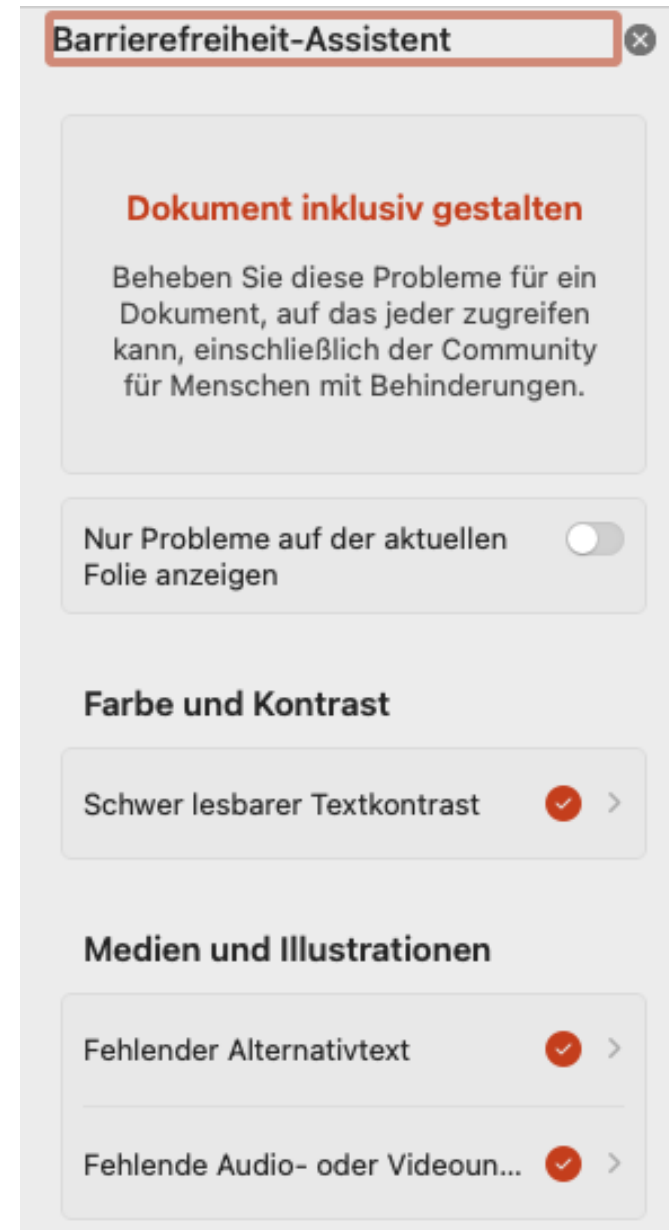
Barrierefreiheit-Assistent

Dokument inklusiv gestalten

Beheben Sie diese Probleme für ein Dokument, auf das jeder zugreifen kann, einschließlich der Community für Menschen mit Behinderungen.

Nur Probleme auf der aktuellen Folie anzeigen

Farbe und Kontrast

Schwer lesbarer Textkontrast

Medien und Illustrationen

Fehlender Alternativtext

Fehlende Audio- oder Videoun...